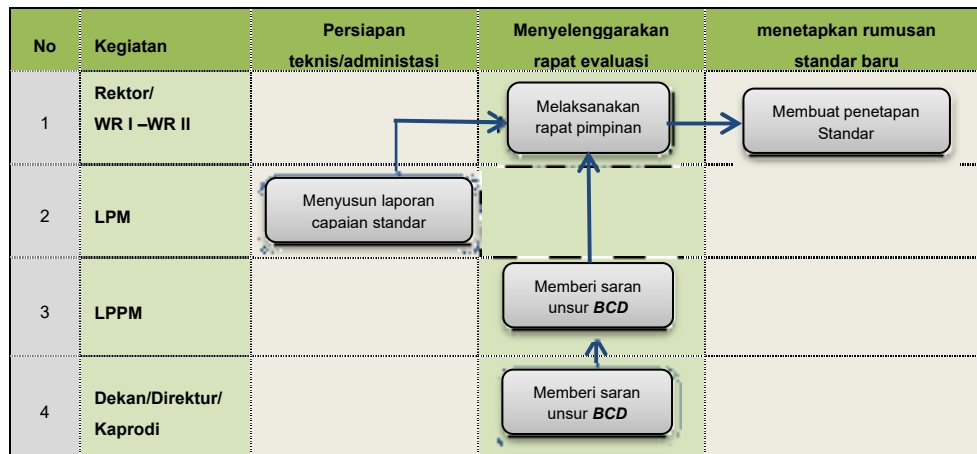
| No | Kegiatan | Persiapan teknis/administasi | Menyelenggarakan rapat evaluasi | menetapkan rumusan standar baru |
|---|---|---|---|---|
| 1 | Rektor/ WR I –WR II | | Melaksanakan rapat pimpinan | Membuat penetapan Standar |
| 2 | LPM | Menyusun laporan capaian standar | | |
| 3 | LPPM | | Memberi saran unsur ***BCD*** | |
| 4 | Dekan/Direktur/ Kaprodi | | Memberi saran unsur ***BCD*** | |